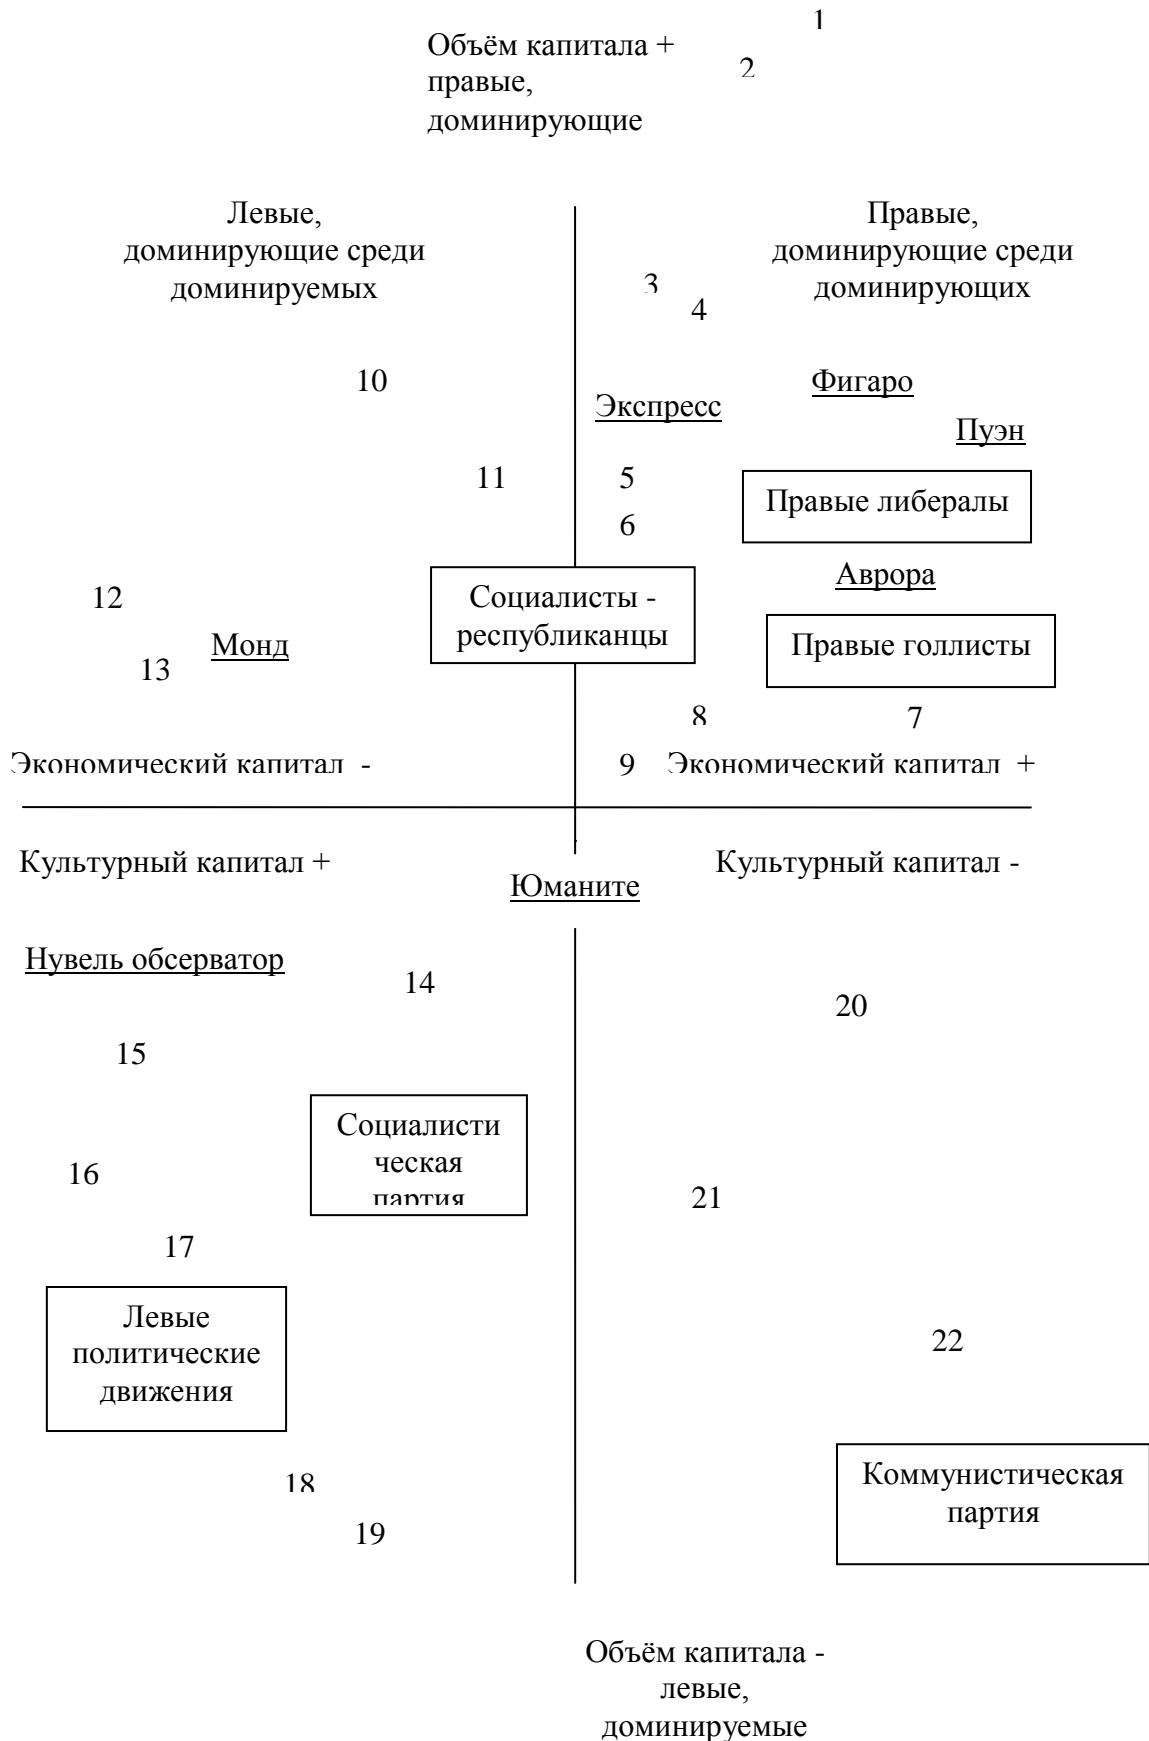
1

Объём капитала +
правые,
доминирующие

2

Левые,
доминирующие среди
доминируемых

Правые,
доминирующие среди
доминирующих

3

4

10

Фигаро

Экспресс

Пуэн

11

5

Правые либералы

6

Аврора

12

Социалисты -
республиканцы

Монд

Правые голлисты

13

8

7

Экономический капитал -

9

Экономический капитал +

Культурный капитал +

Юманите

Культурный капитал -

Нувель обсерватор

14

20

15

Социалистическая партия

16

21

17

Левые
политические
движения

22

Коммунистическая
партия

18

19

Объём капитала -
левые,
доминируемые